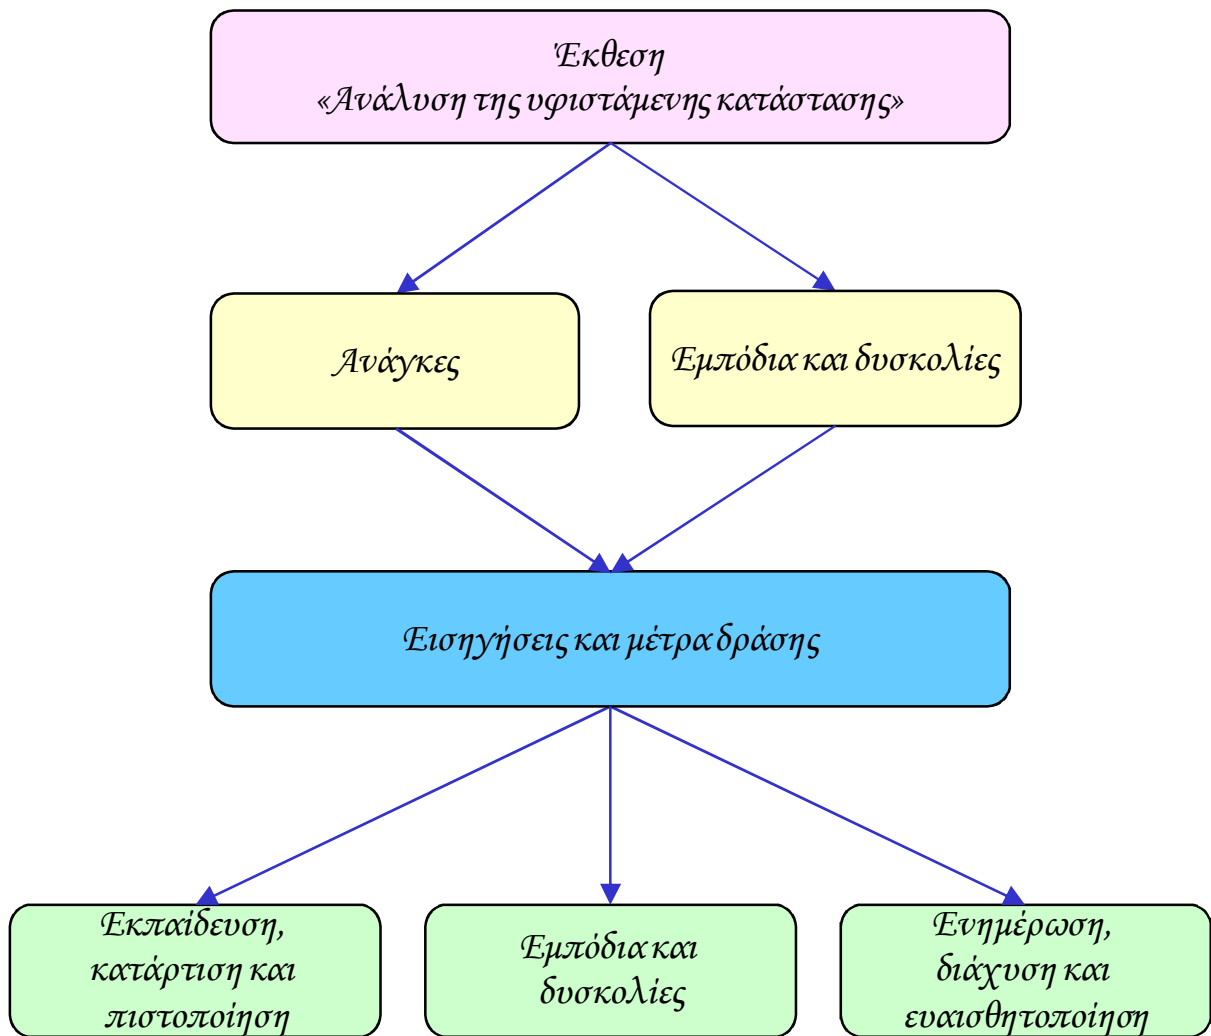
Έκθεση
«Ανάλυση της υφιστάμενης κατάστασης»

Ανάγκες

Εμπόδια και δυσκολίες

Εισηγήσεις και μέτρα δράσης

Εκπαίδευση, κατάρτιση και πιστοποίηση

Εμπόδια και δυσκολίες

Ενημέρωση, διάχυση και ευαισθητοποίηση